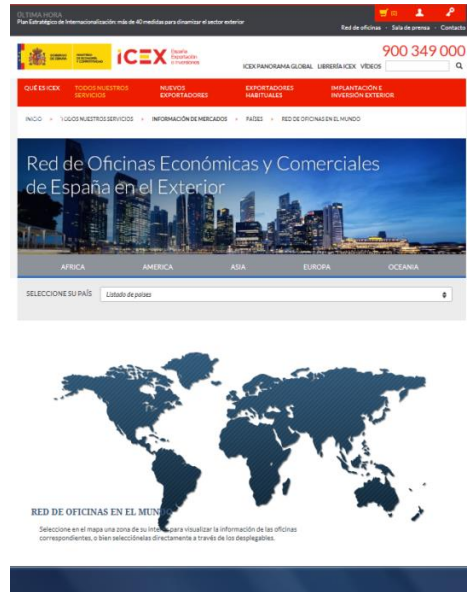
ÚLTIMA HORA
Plan Estratégico de Internacionalización: más de 40 medidas para dinamizar el sector exterior

(0)

Red de oficinas · Sala de prensa · Contacto

GOBIERNO DE ESPAÑA MINISTERIO DE ECONOMÍA Y COMPETITIVIDAD ICEX España Exportación e Inversiones

900 349 000

ICEX PANORAMA GLOBAL LIBRERÍA ICEX VÍDEOS

QUÉ ES ICEX TODOS NUESTROS SERVICIOS NUEVOS EXPORTADORES EXPORTADORES HABITUALES IMPLANTACIÓN E INVERSIÓN EXTERIOR

INICIO > TODOS NUESTROS SERVICIOS > INFORMACIÓN DE MERCADOS > PAÍSES > RED DE OFICINAS EN EL MUNDO

Red de Oficinas Económicas y Comerciales de España en el Exterior

AFRICA AMERICA ASIA EUROPA OCEANIA

SELECCIONE SU PAÍS Listado de países

RED DE OFICINAS EN EL MUNDO

Seleccione en el mapa una zona de su interés para visualizar la información de las oficinas correspondientes, o bien selecciónelas directamente a través de los desplegables.